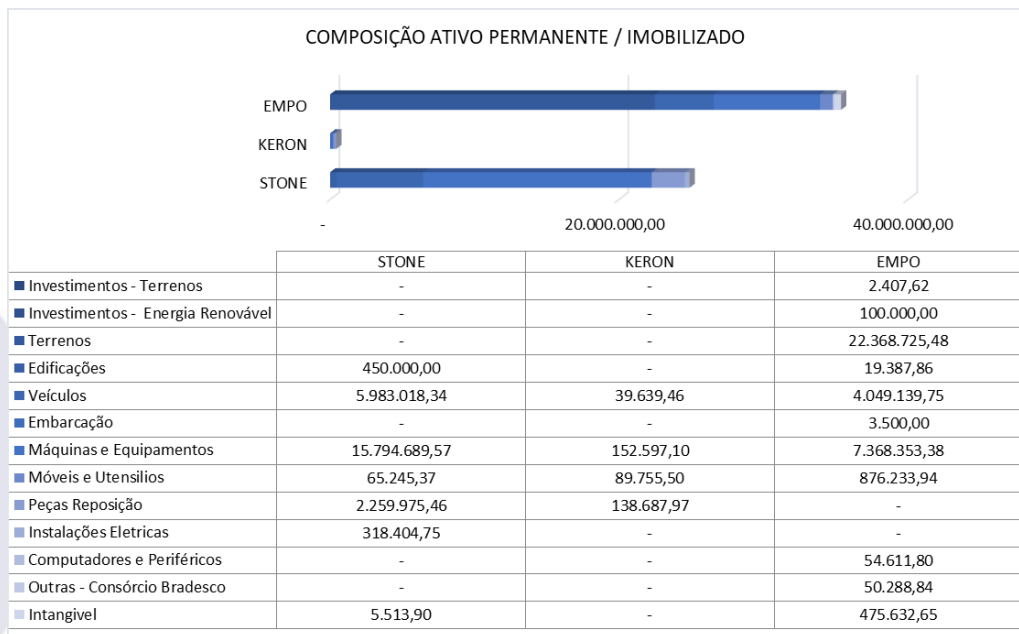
COMPOSIÇÃO ATIVO PERMANENTE / IMOBILIZADO

EMPO
KERON
STONE

-
20.000.000,00
40.000.000,00

| | STONE | KERON | EMPO |
|---|---|---|---|
| Investimentos - Terrenos | - | - | 2.407,62 |
| Investimentos - Energia Renovável | - | - | 100.000,00 |
| Terrenos | - | - | 22.368.725,48 |
| Edificações | 450.000,00 | - | 19.387,86 |
| Veículos | 5.983.018,34 | 39.639,46 | 4.049.139,75 |
| Embarcação | - | - | 3.500,00 |
| Máquinas e Equipamentos | 15.794.689,57 | 152.597,10 | 7.368.353,38 |
| Móveis e Utensilios | 65.245,37 | 89.755,50 | 876.233,94 |
| Peças Reposição | 2.259.975,46 | 138.687,97 | - |
| Instalações Eletricas | 318.404,75 | - | - |
| Computadores e Periféricos | - | - | 54.611,80 |
| Outras - Consórcio Bradesco | - | - | 50.288,84 |
| Intangivel | 5.513,90 | - | 475.632,65 |